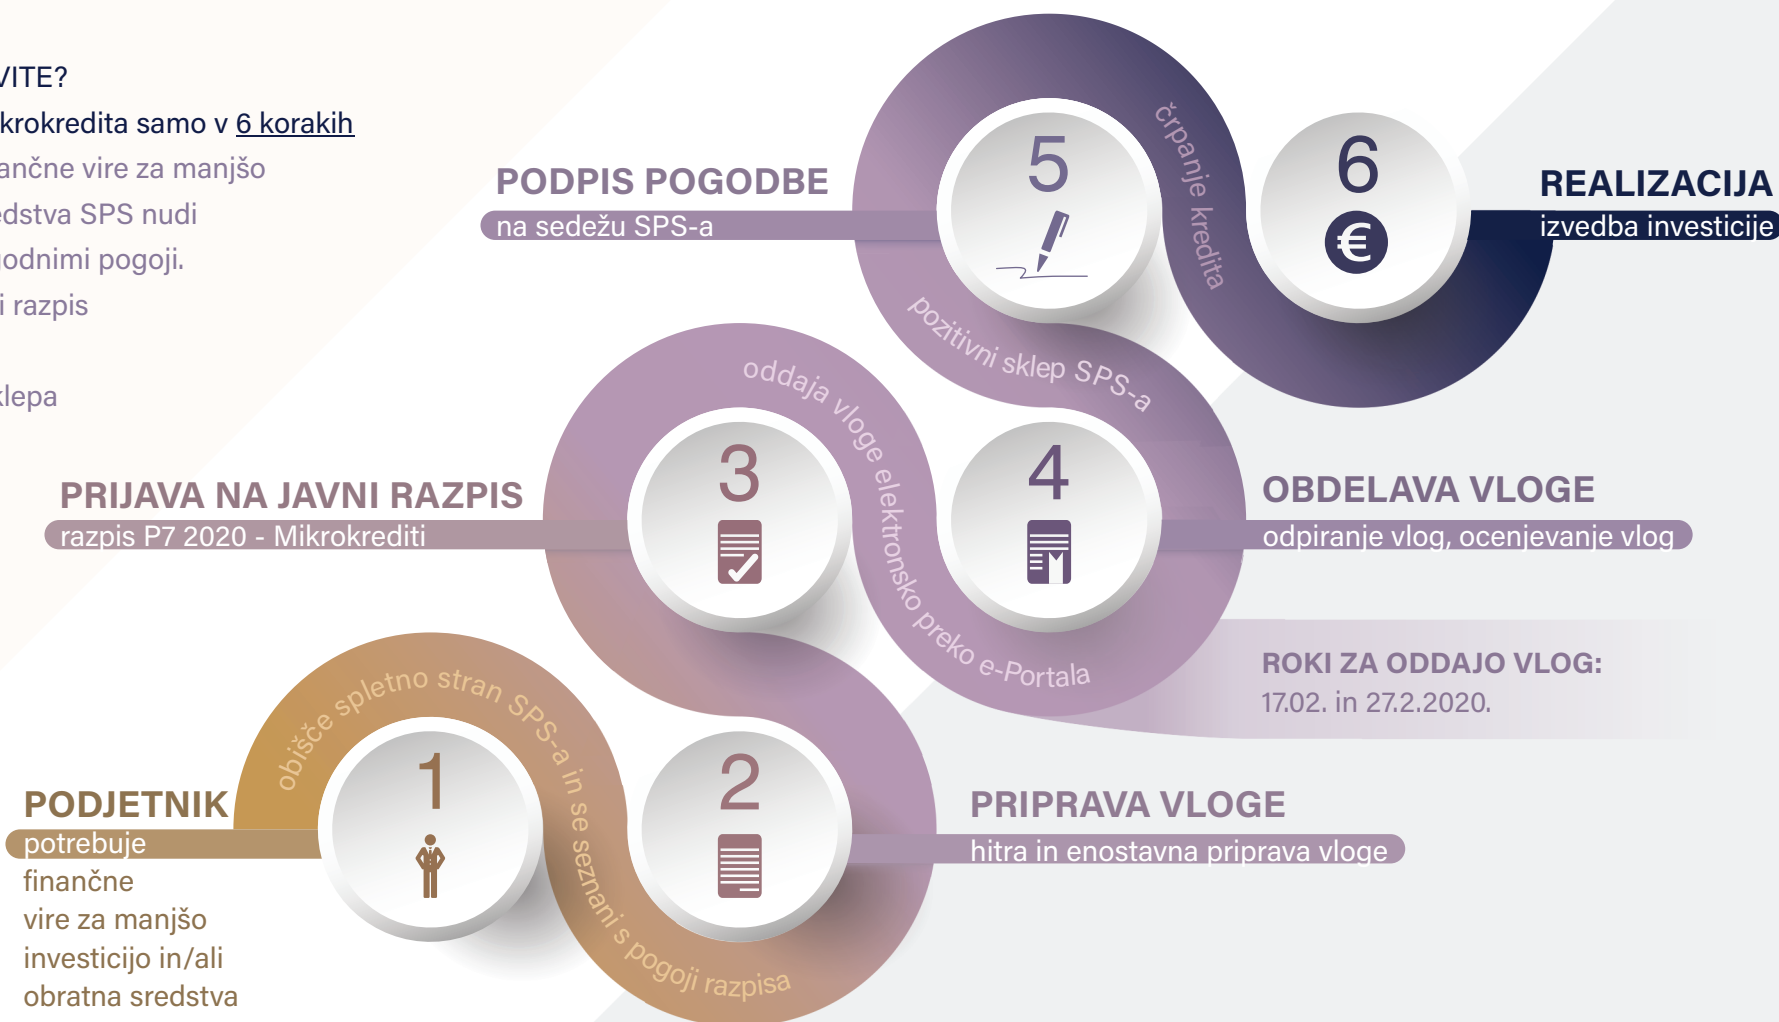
/ITE?
krokredita samo v 6 korakih
ančne vire za manjšo
dstva SPS nudi
odnimi pogoji.
i razpis

klepa

PODPIS POGODBE
na sedežu SPS-a

5

črpanje kredita

6

REALIZACIJA
izvedba investicije

pozitivni sklep SPS-a

oddaja vloge elektronsko preko e-Portala

PRIJAVA NA JAVNI RAZPIS
razpis P7 2020 - Mikrokrediti

3

4

OBDELAVA VLOGE
odpiranje vlog, ocenjevanje vlog

ROKI ZA ODDAJO VLOG:
17.02. in 27.2.2020.

obišče spletno stran SPS-a in se seznani s pogoji razpisa

1

2

PODJETNIK
potrebuje finančne vire za manjšo investicijo in/ali obratna sredstva

PRIPRAVA VLOGE
hitra in enostavna priprava vloge